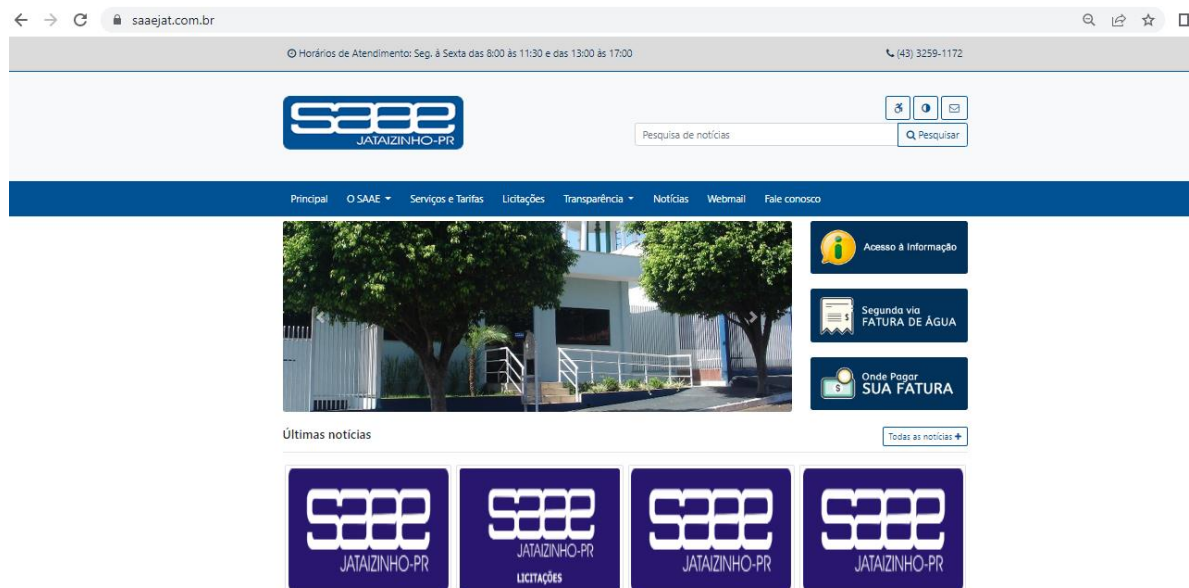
saaejat.com.br

Horários de Atendimento: Seg. à Sexta das 8:00 às 11:30 e das 13:00 às 17:00

(43) 3259-1172

SAAE
JATAIZINHO-PR

Pesquisa de notícias

Pesquisar

Principal
O SAAE
Serviços e Tarifas
Licitações
Transparência
Notícias
Webmail
Fale conosco

Acesso à Informação

Segunda via
FATURA DE ÁGUA

Onde Pagar
SUA FATURA

Últimas notícias

Todas as notícias

SAAE
JATAIZINHO-PR

SAAE
JATAIZINHO-PR
LICITAÇÕES

SAAE
JATAIZINHO-PR

SAAE
JATAIZINHO-PR